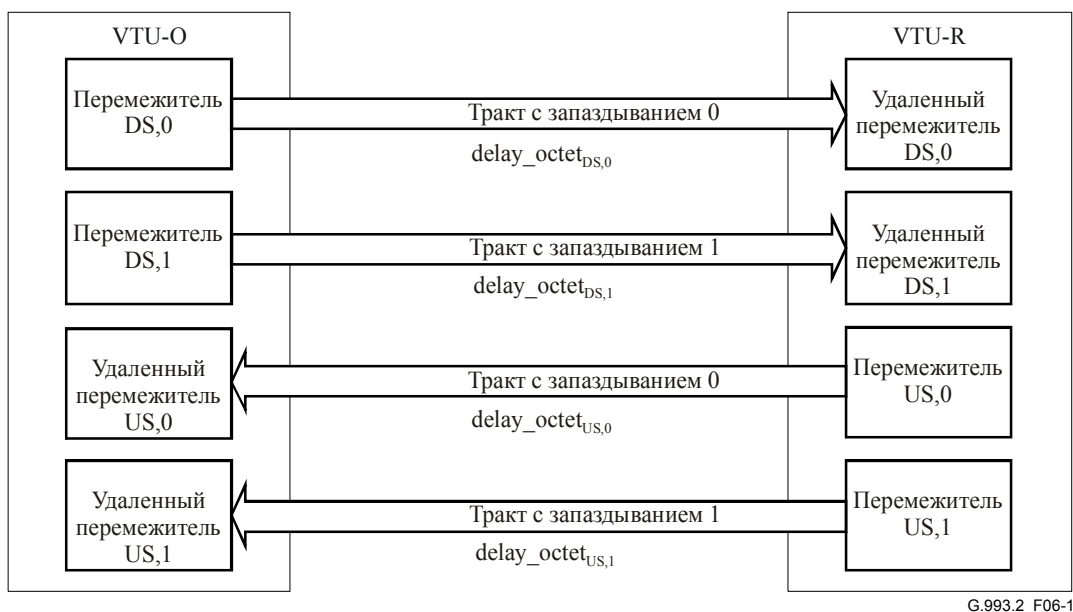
VTU-O

VTU-R

Перемежитель DS,0

Тракт с запаздыванием 0

delay_octet$_{DS,0}$

Удаленный перемежитель DS,0

Перемежитель DS,1

Тракт с запаздыванием 1

delay_octet$_{DS,1}$

Удаленный перемежитель DS,1

Удаленный перемежитель US,0

Тракт с запаздыванием 0

delay_octet$_{US,0}$

Перемежитель US,0

Удаленный перемежитель US,1

Тракт с запаздыванием 1

delay_octet$_{US,1}$

Перемежитель US,1

G.993.2 F06-1